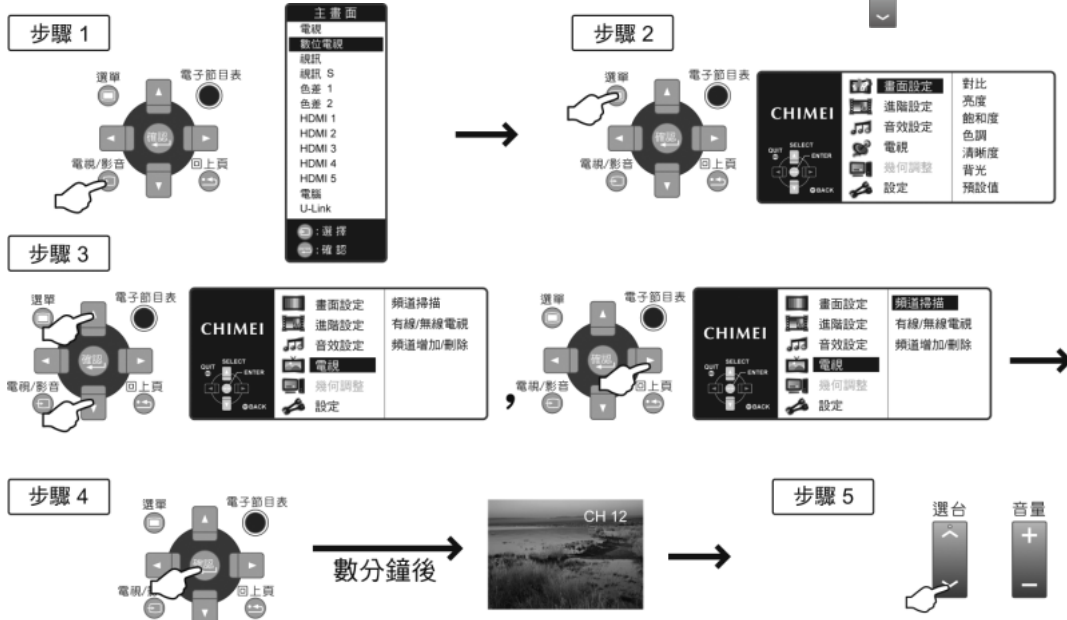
步驟 1

選單
電子節目表
確認
電視/影音
回上頁

主畫面
電視
數位電視
視訊
視訊 S
色差 1
色差 2
HDMI 1
HDMI 2
HDMI 3
HDMI 4
HDMI 5
電腦
U-Link
:選擇
:確認

步驟 2

選單
電子節目表
確認
電視/影音
回上頁

CHIMEI
QUIT
SELECT
ENTER
BACK
畫面設定
進階設定
音效設定
電視
幾何調整
設定
對比
亮度
飽和度
色調
清晰度
背光
預設值

步驟 3

選單
電子節目表
確認
電視/影音
回上頁

CHIMEI
QUIT
SELECT
ENTER
BACK
畫面設定
進階設定
音效設定
電視
幾何調整
設定
頻道掃描
有線/無線電視
頻道增加/刪除

選單
電子節目表
確認
電視/影音
回上頁

CHIMEI
QUIT
SELECT
ENTER
BACK
畫面設定
進階設定
音效設定
電視
幾何調整
設定
頻道掃描
有線/無線電視
頻道增加/刪除

步驟 4

選單
電子節目表
電視/
回上頁

數分鐘後

CH 12

步驟 5

選台
音量
+
−